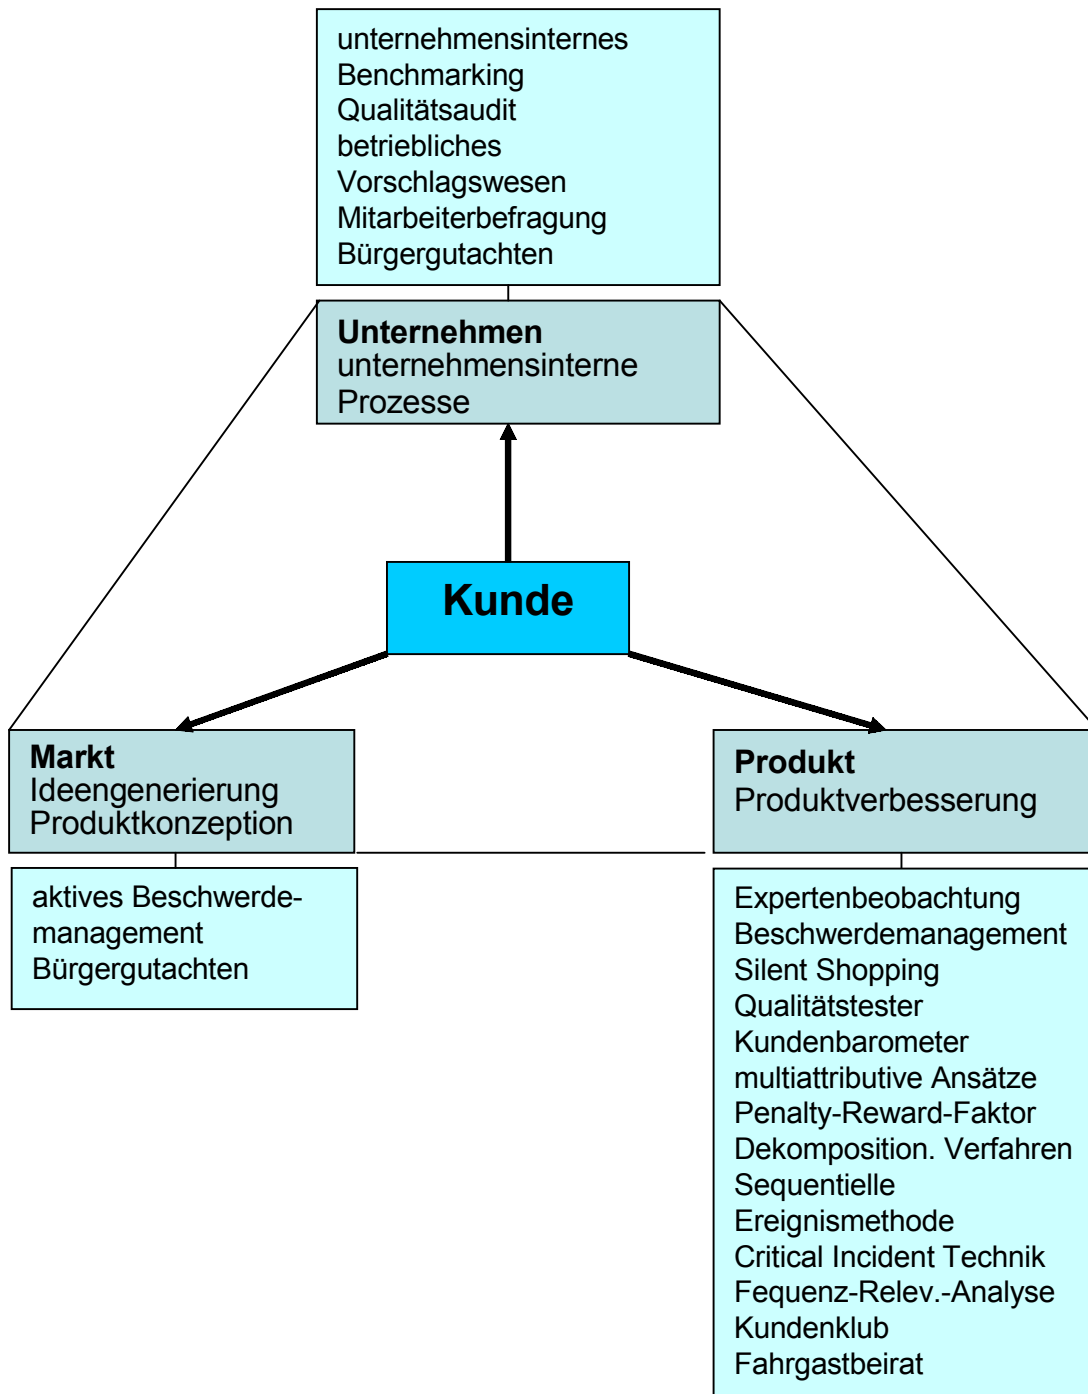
unternehmensinternes
Benchmarking
Qualitätsaudit
betriebliches
Vorschlagswesen
Mitarbeiterbefragung
Bürgergutachten

**Unternehmen**
unternehmensinterne
Prozesse

**Kunde**

**Markt**
Ideengenerierung
Produktkonzeption

aktives Beschwerdemanagement
Bürgergutachten

**Produkt**
Produktverbesserung

Expertenbeobachtung
Beschwerdemanagement
Silent Shopping
Qualitätstester
Kundenbarometer
multiattributive Ansätze
Penalty-Reward-Faktor
Dekomposition. Verfahren
Sequentielle
Ereignismethode
Critical Incident Technik
Fequenz-Relev.-Analyse
Kundenklub
Fahrgastbeirat